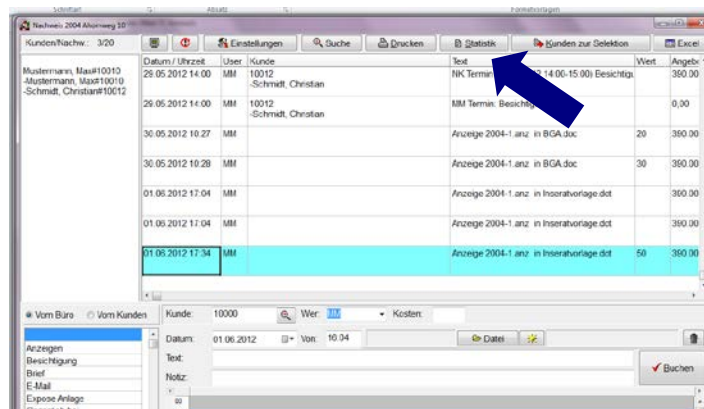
Schriftart Absatz Formatvorlagen

Nachweis 2004 Ahornweg 10

Kunden/Nachw.: 3/20

Einstellungen
Suche
Drucken
Statistik
Kunden zur Selektion
Excel

Mustermann, Max#10010
-Mustermann, Max#10010
-Schmidt, Christian#10012

| Datum / Uhrzeit | User | Kunde | Text | Wert | Angebo |
|---|---|---|---|---|---|
| 29.05.2012 14:00 | MM | 10012 -Schmidt, Christian | NK Termin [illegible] 14:00-15:00) Besichtigu | | 390.00 |
| 29.05.2012 14:00 | MM | 10012 -Schmidt, Christian | MM Termin: Besichtig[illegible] | | 0,00 |
| 30.05.2012 10:27 | MM | | Anzeige 2004-1.anz in BGA.doc | 20 | 390.00 |
| 30.05.2012 10:28 | MM | | Anzeige 2004-1.anz in BGA.doc | 30 | 390.00 |
| 01.06.2012 17:04 | MM | | Anzeige 2004-1.anz in Inseratvorlage.dot | | 390.00 |
| 01.06.2012 17:04 | MM | | Anzeige 2004-1.anz in Inseratvorlage.dot | | 390.00 |
| 01.06.2012 17:34 | MM | | Anzeige 2004-1.anz in Inseratvorlage.dot | 50 | 390.00 |

Vom Büro Vom Kunden

Anzeigen
Besichtigung
Brief
E-Mail
Expose Anlage

Kunde: 10000
Wer: MM
Kosten:
Datum: 01.06.2012
Von: 16:04
Datei
Text:
Notiz:
Buchen